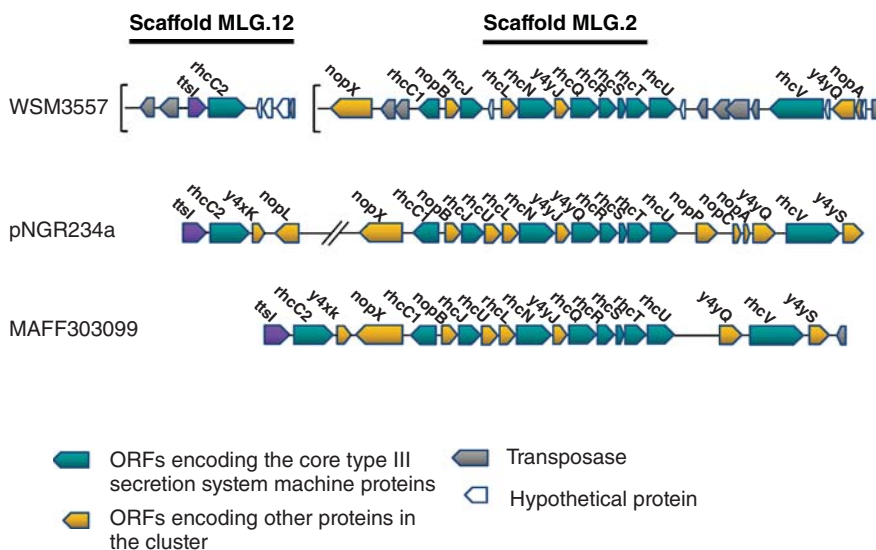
Scaffold MLG.12

Scaffold MLG.2

WSM3557

ttsI rhcC2

nopX rhcC1 nopB rhcJ rhcL rhcN y4yJ rhcQ rhcR rhcS rhcT rhcU rhcV y4yQ nopA

pNGR234a

ttsI rhcC2 y4xK nopL nopX rhcC1 nopB rhcJ rhcU rhcL rhcN y4yJ y4yQ rhcR rhcS rhcT rhcU nopP nopC nopA y4yQ rhcV y4yS

MAFF303099

ttsI rhcC2 y4xk nopX rhcC1 nopB rhcJ rhcU rhcL rhcN y4yJ rhcQ rhcR rhcS rhcT rhcU y4yQ rhcV y4yS

ORFs encoding the core type III secretion system machine proteins

ORFs encoding other proteins in the cluster

Transposase

Hypothetical protein